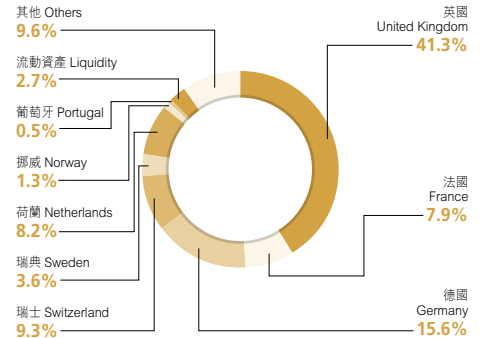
其他 Others
9.6%

流動資產 Liquidity
2.7%

葡萄牙 Portugal
0.5%

挪威 Norway
1.3%

荷蘭 Netherlands
8.2%

瑞典 Sweden
3.6%

瑞士 Switzerland
9.3%

英國
United Kingdom
41.3%

法國
France
7.9%

德國
Germany
15.6%